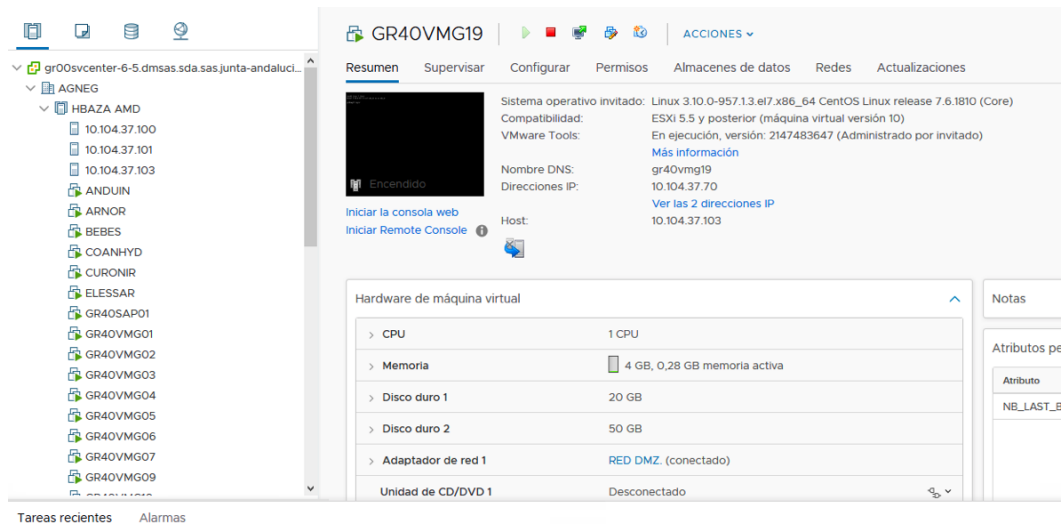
gr00svcenter-6-5.dmsas.sda.sas.junta-andaluci...
AGNEG
HBAZA AMD
10.104.37.100
10.104.37.101
10.104.37.103
ANDUIN
ARNOR
BEBES
COANHYD
CURONIR
ELESSAR
GR40SAP01
GR40VMG01
GR40VMG02
GR40VMG03
GR40VMG04
GR40VMG05
GR40VMG06
GR40VMG07
GR40VMG09
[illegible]

GR40VMG19

ACCIONES

Resumen Supervisar Configurar Permisos Almacenes de datos Redes Actualizaciones

Encendido

Iniciar la consola web
Iniciar Remote Console

Sistema operativo invitado: Linux 3.10.0-957.1.3.el7.x86_64 CentOS Linux release 7.6.1810 (Core)
Compatibilidad: ESXi 5.5 y posterior (máquina virtual versión 10)
VMware Tools: En ejecución, versión: 2147483647 (Administrado por invitado)
Más información
Nombre DNS: gr40vmg19
Direcciones IP: 10.104.37.70
Ver las 2 direcciones IP
Host: 10.104.37.103

Hardware de máquina virtual

| | |
|---|---|
| CPU | 1 CPU |
| Memoria | 4 GB, 0,28 GB memoria activa |
| Disco duro 1 | 20 GB |
| Disco duro 2 | 50 GB |
| Adaptador de red 1 | RED DMZ. (conectado) |
| Unidad de CD/DVD 1 | Desconectado |

Notas

Atributos pe

Atributo
NB_LAST_B

Tareas recientes Alarmas